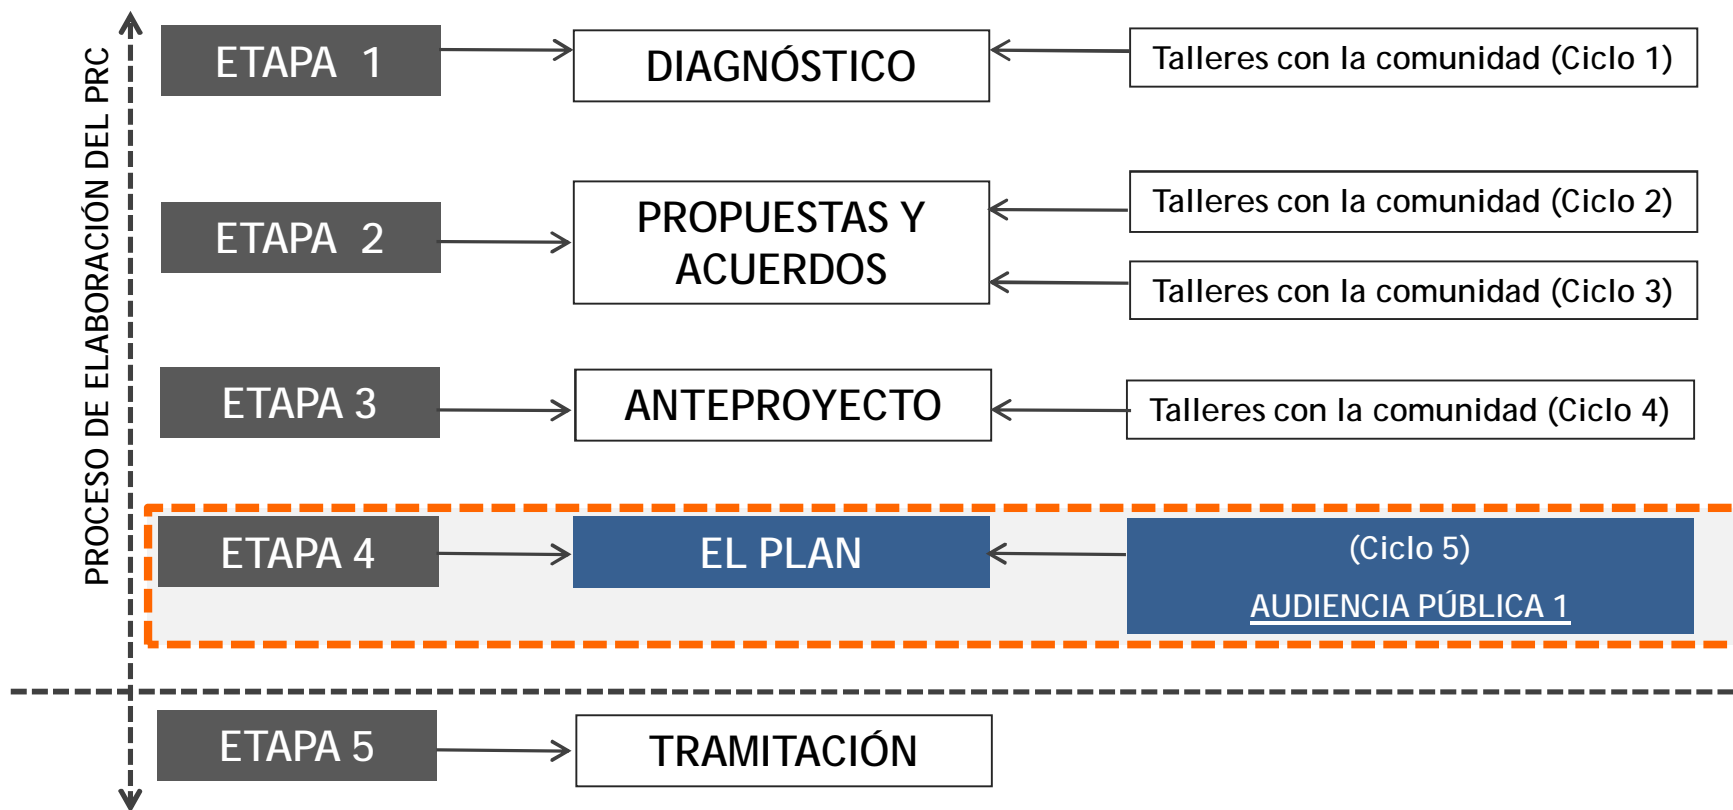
PROCESO DE ELABORACIÓN DEL PRC

ETAPA 1
DIAGNÓSTICO
Talleres con la comunidad (Ciclo 1)

ETAPA 2
PROPUESTAS Y ACUERDOS
Talleres con la comunidad (Ciclo 2)
Talleres con la comunidad (Ciclo 3)

ETAPA 3
ANTEPROYECTO
Talleres con la comunidad (Ciclo 4)

ETAPA 4
EL PLAN
(Ciclo 5)
AUDIENCIA PÚBLICA 1

ETAPA 5
TRAMITACIÓN